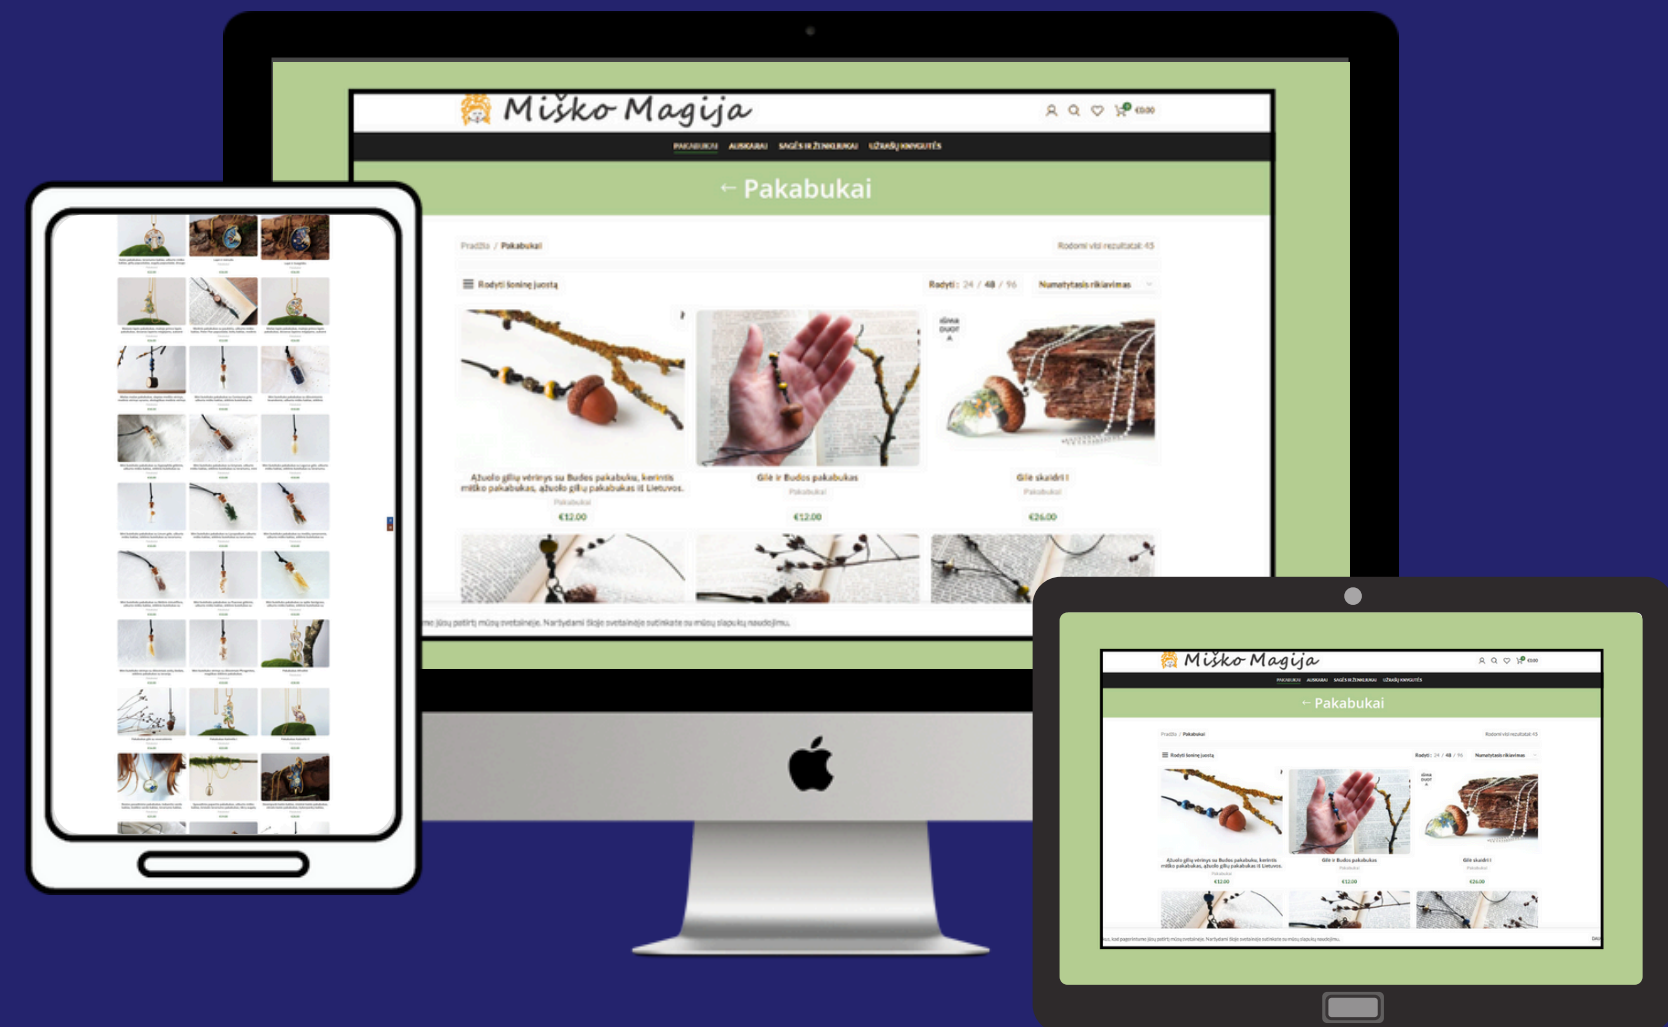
Miško Magija

€0.00

PAKABUKAI AUSKARAI SAGĖS IR ŽENKLIUKAI UŽRAŠŲ KNYGUTĖS

← Pakabukai

Pradžia / Pakabukai

Rodomi visi rezultatai: 45

Rodyti šoninę juostą

Rodyti: 24 / 48 / 96

Numatytasis rikiavimas

Ąžuolo gilių vėrinys su Budos pakabuku, kerintis miško pakabukas, ąžuolo gilių pakabukas iš Lietuvos.
Pakabukai
€12.00

Gilė ir Budos pakabukas
Pakabukai
€12.00

Gilė skaidri !
Pakabukai
€26.00

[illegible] jūsų patirtį mūsų svetainėje. Naršydami šioje svetainėje sutinkate su mūsų slapukų naudojimu.

Miško Magija

€0.00

PAKABUKAI AUSKARAI SAGĖS IR ŽENKLIUKAI UŽRAŠŲ KNYGUTĖS

← Pakabukai

Pradžia / Pakabukai

Rodomi visi rezultatai: 45

Rodyti šoninę juostą

Rodyti: 24 / 48 / 96

Numatytasis rikiavimas

Ąžuolo gilių vėrinys su Budos pakabuku, kerintis miško pakabukas, ąžuolo gilių pakabukas iš Lietuvos.
Pakabukai
€12.00

Gilė ir Budos pakabukas
Pakabukai
€12.00

Gilė skaidri !
Pakabukai
€26.00

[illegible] kad pagerintume jūsų patirtį mūsų svetainėje. Naršydami šioje svetainėje sutinkate su mūsų slapukų naudojimu.